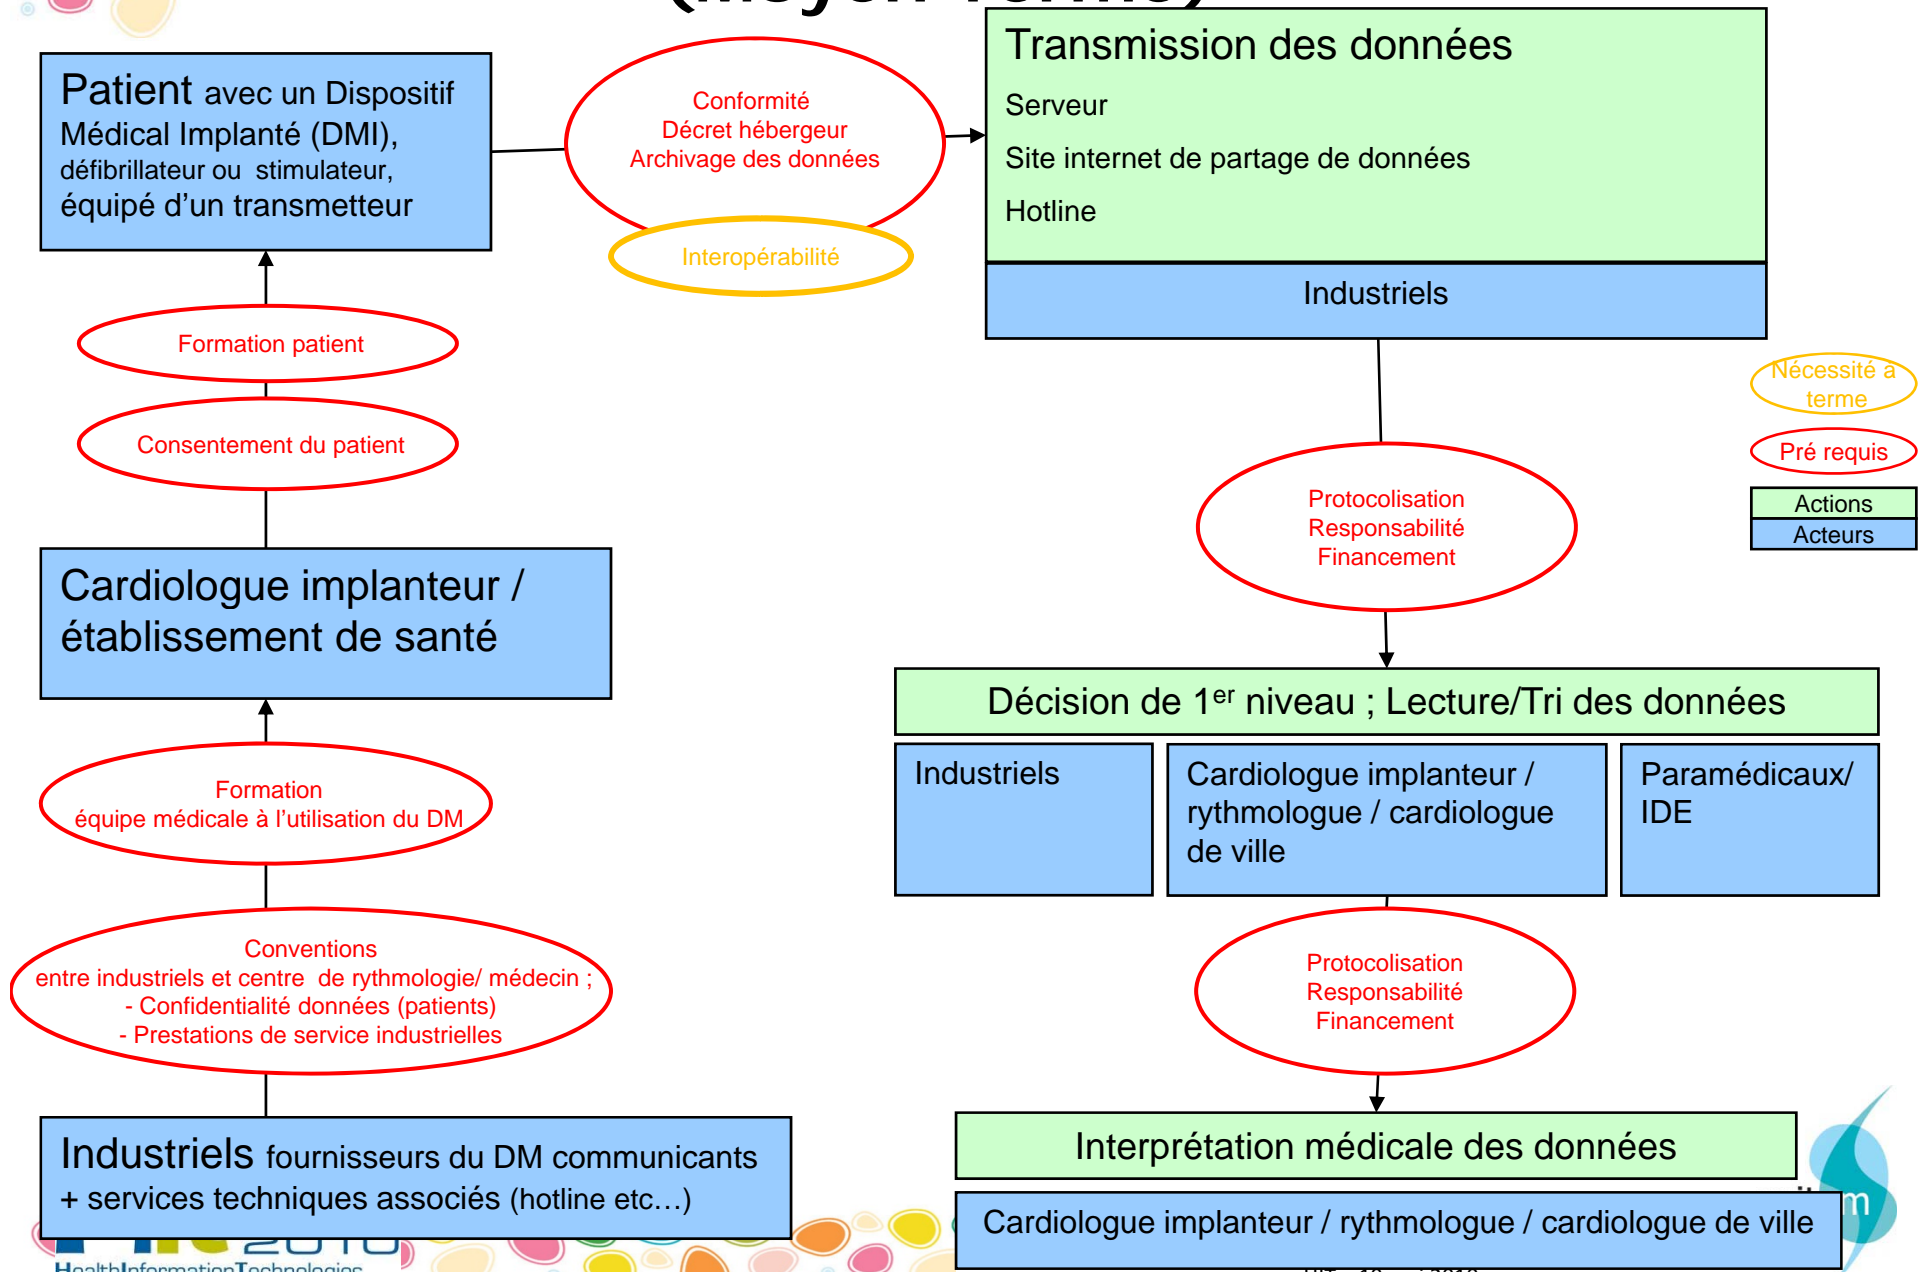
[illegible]

Patient avec un Dispositif Médical Implanté (DMI), défibrillateur ou stimulateur, équipé d'un transmetteur

Conformité
Décret hébergeur
Archivage des données

Interopérabilité

Transmission des données
Serveur
Site internet de partage de données
Hotline

Industriels

Formation patient

Consentement du patient

Nécessité à terme

Pré requis

Actions
Acteurs

Protocolisation
Responsabilité
Financement

Cardiologue implanteur / établissement de santé

Décision de 1$^{er}$ niveau ; Lecture/Tri des données

Industriels

Cardiologue implanteur / rythmologue / cardiologue de ville

Paramédicaux/ IDE

Formation
équipe médicale à l'utilisation du DM

Protocolisation
Responsabilité
Financement

Conventions
entre industriels et centre de rythmologie/ médecin ;
- Confidentialité données (patients)
- Prestations de service industrielles

Industriels fournisseurs du DM communicants + services techniques associés (hotline etc…)

Interprétation médicale des données

Cardiologue implanteur / rythmologue / cardiologue de ville

HIT 2010
HealthInformationTechnologies